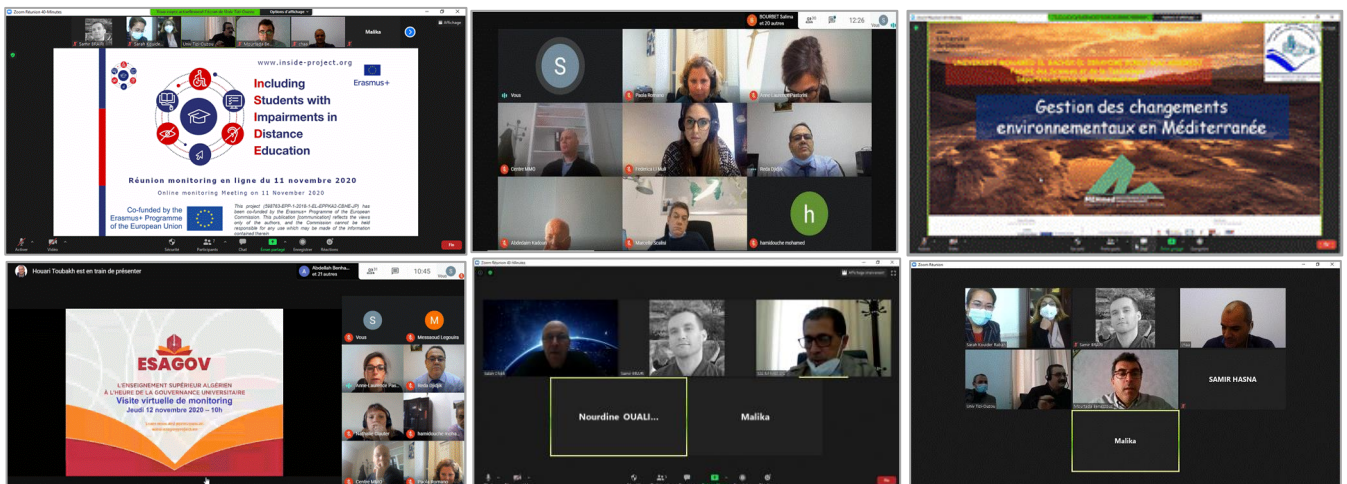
Zoom Réunion 40 Minutes

Malika

www.inside-project.org

Erasmus+

Including Students with Impairments in Distance Education

Réunion monitoring en ligne du 11 novembre 2020

Online monitoring Meeting on 11 November 2020

Co-funded by the Erasmus+ Programme of the European Union

This project (598763-EPP-1-2018-1-EL-EPPKA2-CBHE-JP) has been co-funded by the Erasmus+ Programme of the European Commission. This publication [communication] reflects the views only of the authors, and the Commission cannot be held responsible for any use which may be made of the information contained therein.

Fin

BOURBET Salima et 20 autres

12:26

Vous

Paola Romano

Anne-Laurence Pastorini

Centre MMO

Federica Lilli

Reda Djidjli

Abdelaziz Kadouri

Marcello Scalisi

hamidouche mohamed

Gestion des changements environnementaux en Méditerranée

Houari Toubakh est en train de présenter

Abdellah Benha... et 21 autres

10:45

ESAGOV

L'ENSEIGNEMENT SUPÉRIEUR ALGÉRIEN À L'HEURE DE LA GOUVERNANCE UNIVERSITAIRE

Visite virtuelle de monitoring

Jeudi 12 novembre 2020 – 10h

Vous

Messaoud Logbaïs

Anne-Laurence Pas...

Reda Djidjli

Nathalie Claude

hamidouche moha...

Centre MMO

Paola Romano

Zoom Réunion 40 Minutes

Affichage intervenant

Nourdine OUALI...

Malika

Zoom Réunion

SAMIR HASNA

Malika